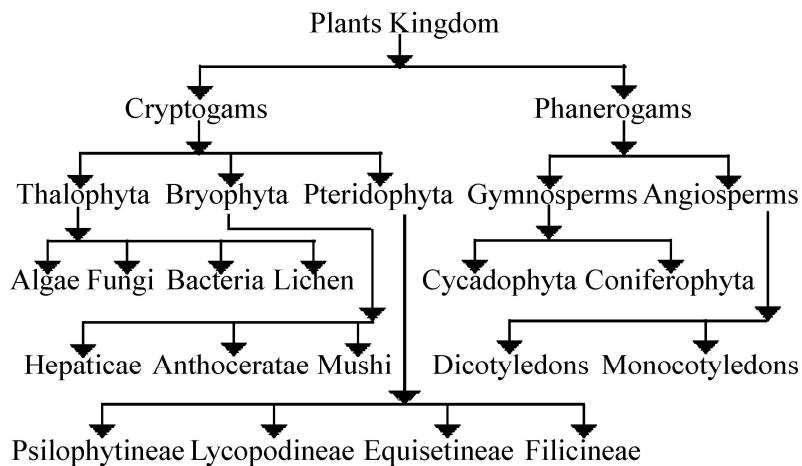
Plants Kingdom

Cryptogams

Phanerogams

Thalophyta Bryophyta Pteridophyta

Gymnosperms Angiosperms

Algae Fungi Bacteria Lichen

Cycadophyta Coniferophyta

Hepaticae Anthoceratae Mushi

Dicotyledons Monocotyledons

Psilophytineae Lycopodineae Equisetineae Filicineae